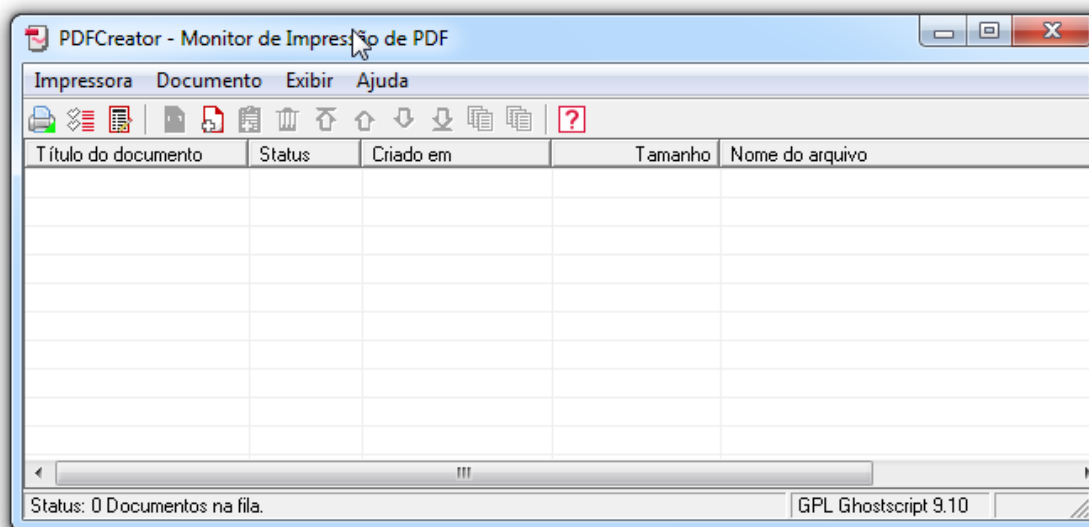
PDFCreator - Monitor de Impress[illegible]o de PDF

Impressora Documento Exibir Ajuda

| Título do documento | Status | Criado em | Tamanho | Nome do arquivo |
|---|---|---|---|---|

Status: 0 Documentos na fila.

GPL Ghostscript 9.10